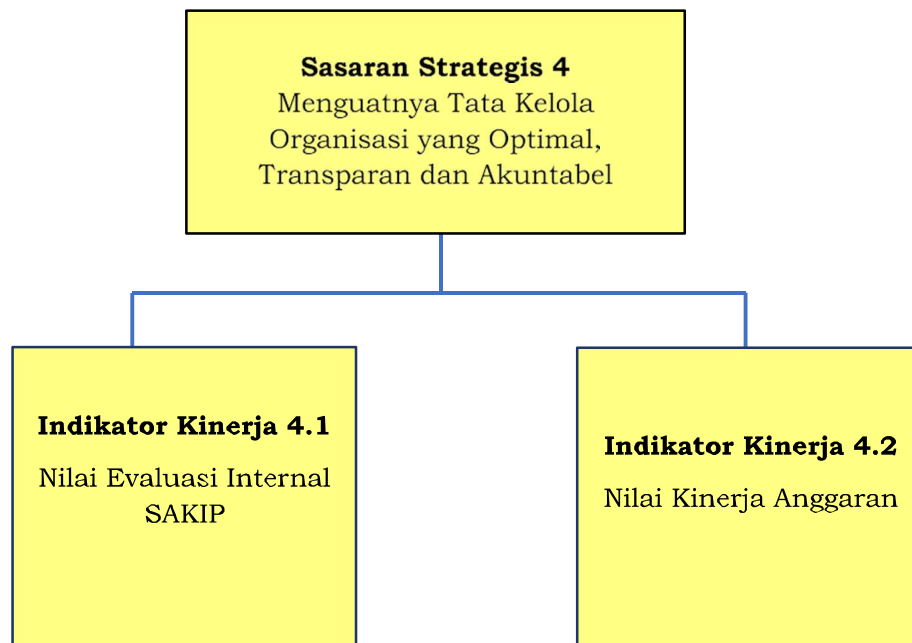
**Sasaran Strategis 4**
Menguatnya Tata Kelola Organisasi yang Optimal, Transparan dan Akuntabel

**Indikator Kinerja 4.1**
Nilai Evaluasi Internal SAKIP

**Indikator Kinerja 4.2**
Nilai Kinerja Anggaran